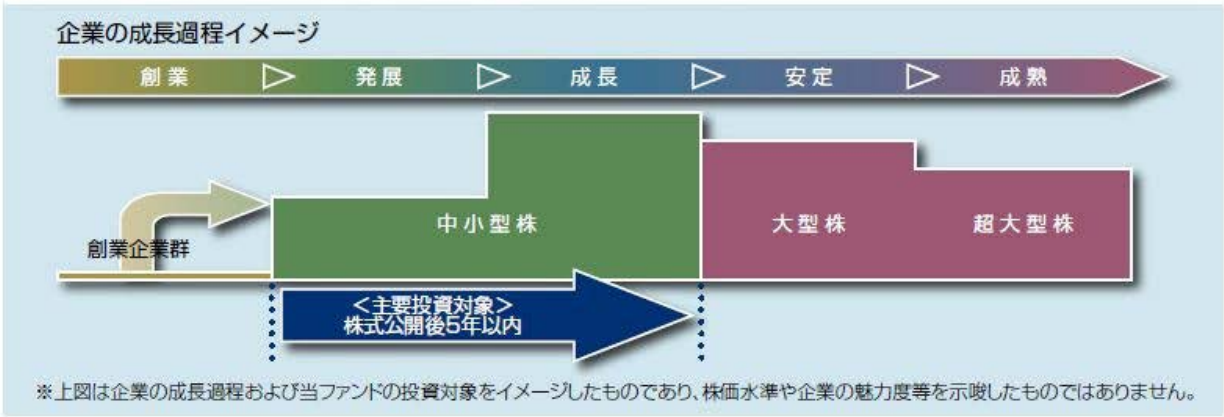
企業の成長過程イメージ

創業 ▷ 発展 ▷ 成長 ▷ 安定 ▷ 成熟

創業企業群

中小型株

大型株

超大型株

＜主要投資対象＞
株式公開後5年以内

※上図は企業の成長過程および当ファンドの投資対象をイメージしたものであり、株価水準や企業の魅力度等を示唆したものではありません。